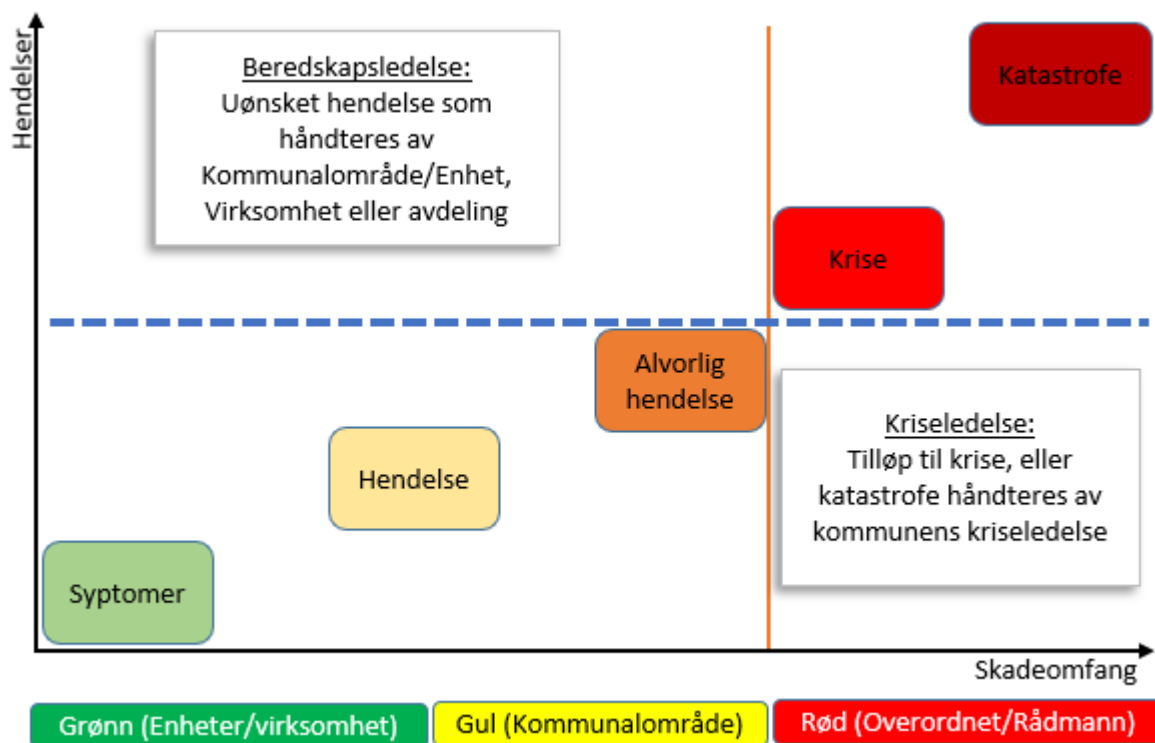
Hendelser

Beredskapsledelse:
Uønsket hendelse som håndteres av Kommunalområde/Enhet, Virksomhet eller avdeling

Katastrofe

Krise

Alvorlig hendelse

Kriseledelse:
Tilløp til krise, eller katastrofe håndteres av kommunens kriseledelse

Hendelse

Syptomer

Skadeomfang

Grønn (Enheter/virksomhet)

Gul (Kommunalområde)

Rød (Overordnet/Rådmann)